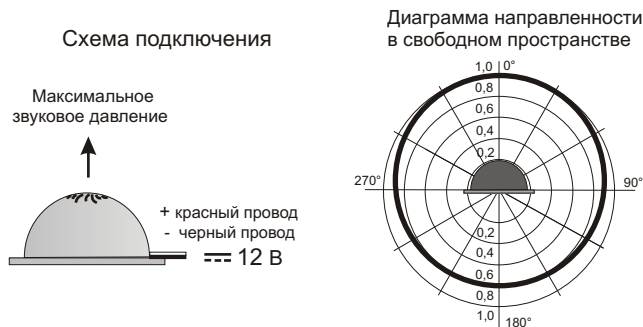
Схема подключения

Максимальное звуковое давление

+ красный провод
- черный провод
$\overline{\overline{\phantom{x}}}$ 12 В

Диаграмма направленности в свободном пространстве

1,0
0°
0,8
0,6
0,4
0,2
270°
90°
0,2
0,4
0,6
0,8
1,0
180°